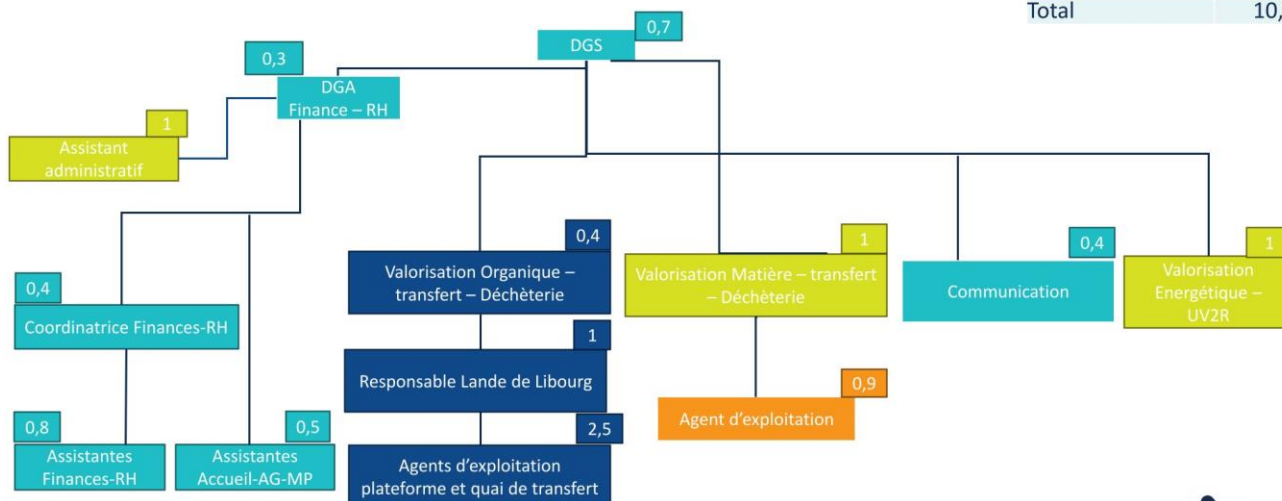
Total 10,

0,7
DGS

0,3
DGA
Finance – RH

1
Assistant administratif

0,4
Coordinatrice Finances-RH

0,8
Assistantes Finances-RH

0,5
Assistantes Accueil-AG-MP

0,4
Valorisation Organique – transfert – Déchèterie

1
Responsable Lande de Libourg

2,5
Agents d'exploitation plateforme et quai de transfert

1
Valorisation Matière – transfert – Déchèterie

0,9
Agent d'exploitation

0,4
Communication

1
Valorisation Energétique – UV2R